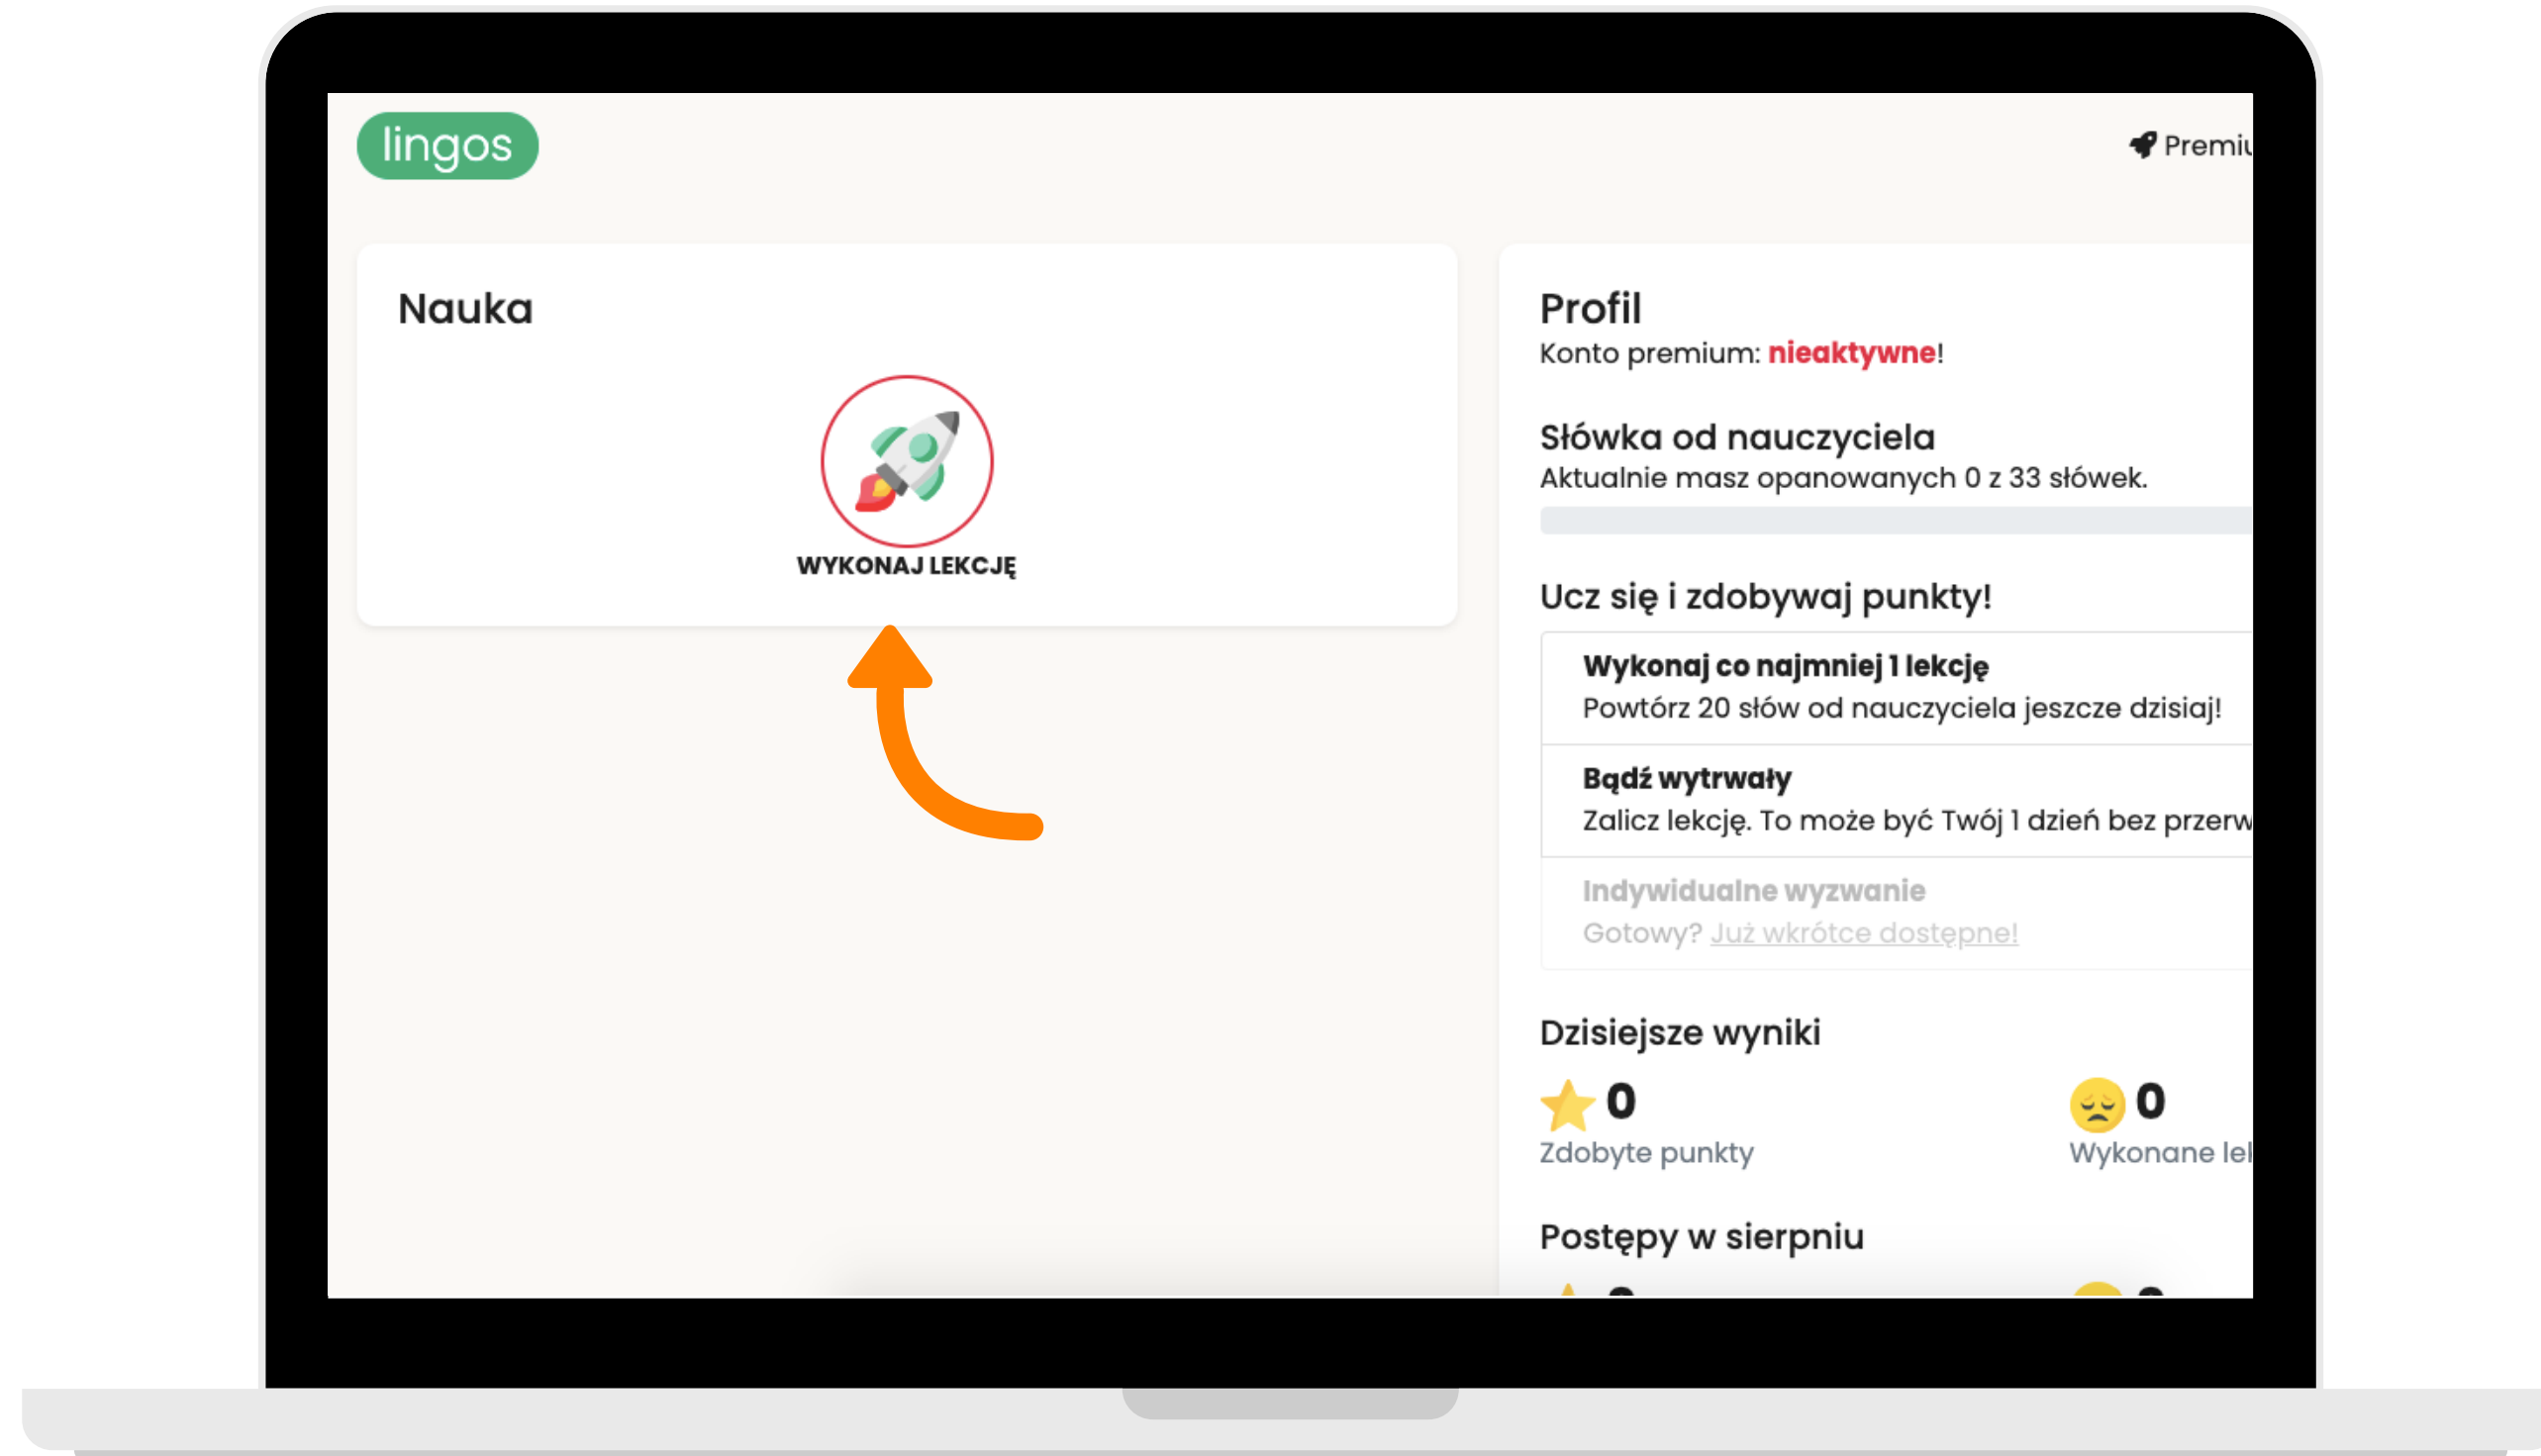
lingos

Premiu

Nauka

WYKONAJ LEKCJĘ

Profil

Konto premium: nieaktywne!

Słówka od nauczyciela

Aktualnie masz opanowanych 0 z 33 słówek.

Ucz się i zdobywaj punkty!

Wykonaj co najmniej 1 lekcję

Powtórz 20 słów od nauczyciela jeszcze dzisiaj!

Bądź wytrwały

Zalicz lekcję. To może być Twój 1 dzień bez przerw

Indywidualne wyzwanie

Gotowy? Już wkrótce dostępne!

Dzisiejsze wyniki

0

Zdobyte punkty

0

Wykonane lel

Postępy w sierpniu